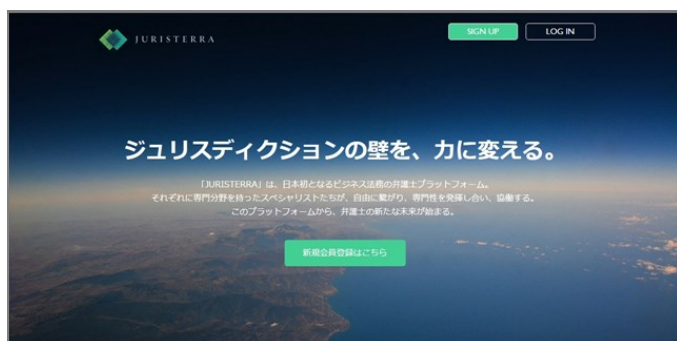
JURISTERRA

SIGN UP

LOG IN

ジュリスディクションの壁を、力に変える。

「JURISTERRA」は、日本初となるビジネス法務の弁護士プラットフォーム。
それぞれに専門分野を持ったスペシャリストたちが、自由に繋がり、専門性を発揮し合い、協働する。
このプラットフォームから、弁護士の新たな未来が始まる。

新規会員登録はこちら